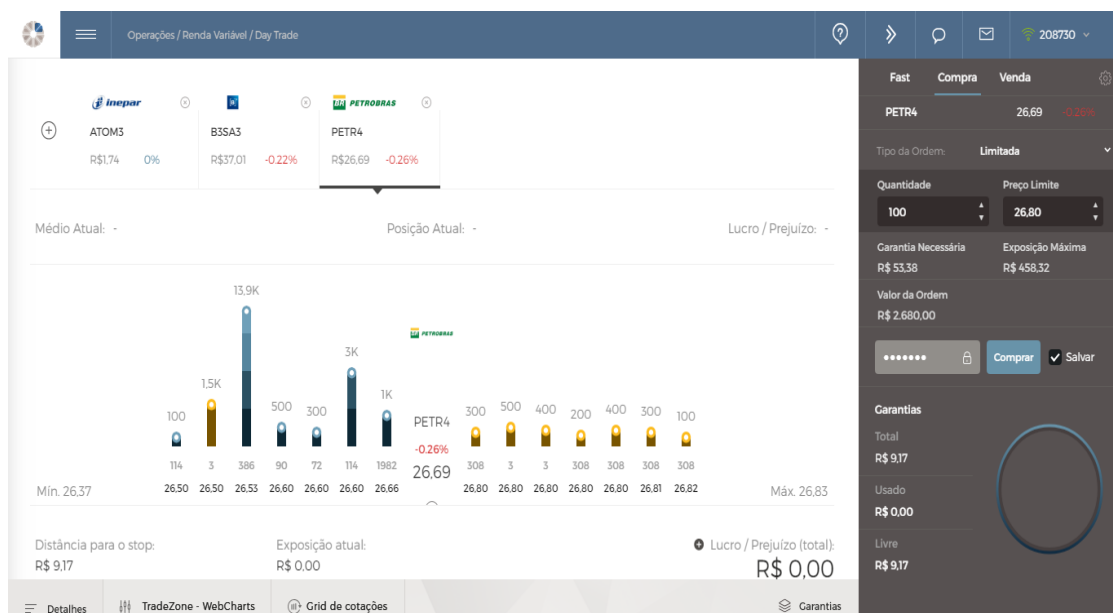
Operações / Renda Variável / Day Trade

208730

inepar
ATOM3
R$1,74 0%

B3SA3
R$37,01 -0,22%

PETROBRAS
PETR4
R$26,69 -0,26%

Médio Atual: -
Posição Atual: -
Lucro / Prejuízo: -

13,9K
1,5K
3K
1K
100
500
300

PETROBRAS
PETR4
-0,26%
26,69

300 500 400 200 400 300 100

114 3 386 90 72 114 1982
26,50 26,50 26,53 26,60 26,60 26,60 26,66

308 3 3 308 308 308 308
26,80 26,80 26,80 26,80 26,80 26,81 26,82

Mín. 26,37
Máx. 26,83

Distância para o stop:
R$ 9,17
Exposição atual:
R$ 0,00
Lucro / Prejuízo (total):
R$ 0,00

Detalhes
TradeZone - WebCharts
Grid de cotações
Garantias

Fast
Compra
Venda

PETR4
26,69
-0,26%

Tipo da Ordem:
Limitada

Quantidade
100
Preço Limite
26,80

Garantia Necessária
R$ 53,38
Exposição Máxima
R$ 458,32

Valor da Ordem
R$ 2.680,00

•••••••
Comprar
Salvar

Garantias
Total
R$ 9,17
Usado
R$ 0,00
Livre
R$ 9,17